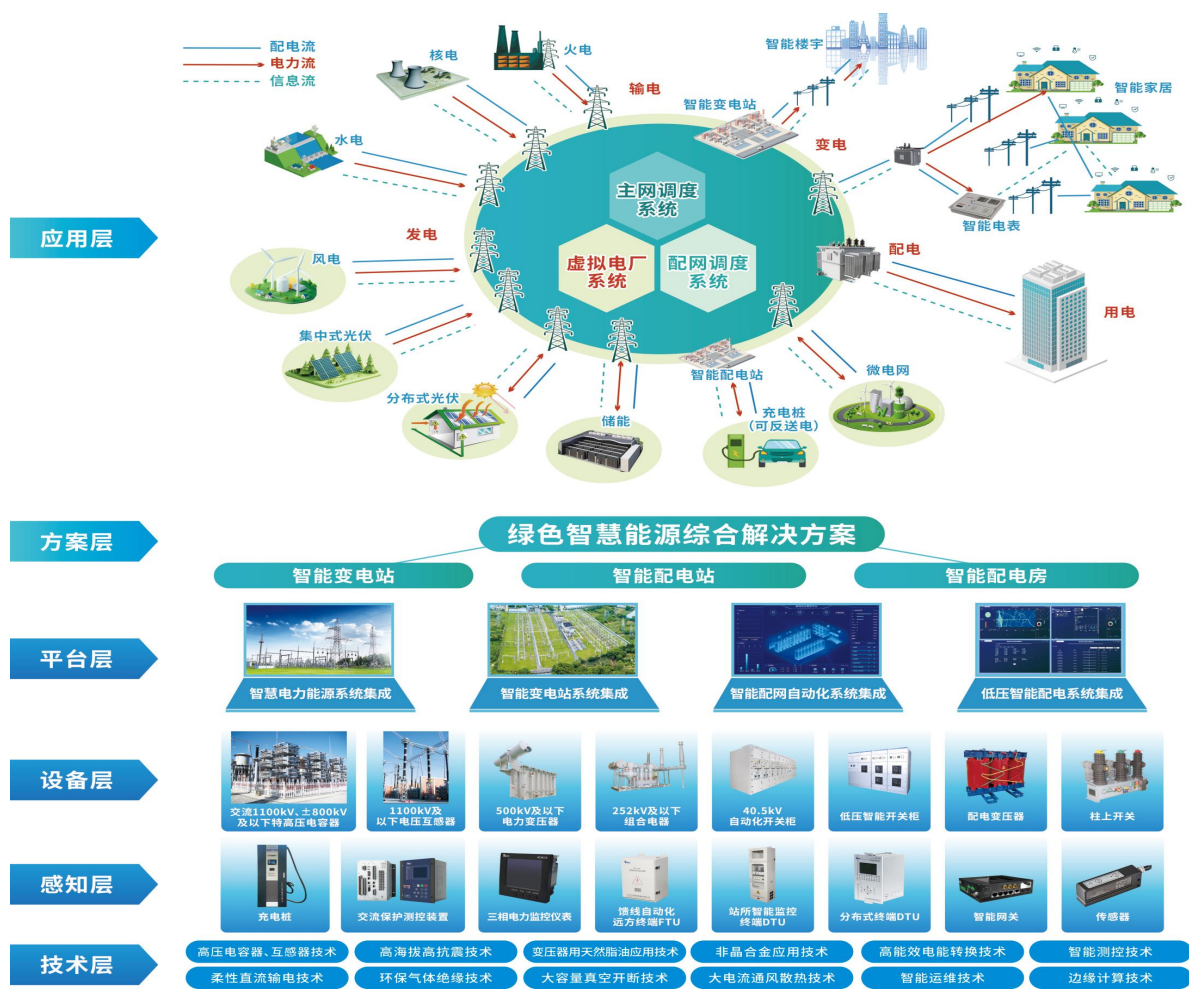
配电流
电力流
信息流

核电
火电
输电
智能楼宇
智能变电站
智能家居
水电
变电
智能电表
主网调度系统
应用层
发电
虚拟电厂系统
配网调度系统
配电
风电
用电
集中式光伏
微电网
智能配电站
分布式光伏
储能
充电桩（可反送电）

方案层
绿色智慧能源综合解决方案
智能变电站
智能配电站
智能配电房

平台层
智慧电力能源系统集成
智能变电站系统集成
智能配网自动化系统集成
低压智能配电系统集成

设备层
交流1100kV、±800kV及以下特高压电容器
1100kV及以下电压互感器
500kV及以下电力变压器
252kV及以下组合电器
40.5kV自动化开关柜
低压智能开关柜
配电变压器
柱上开关

感知层
充电桩
交流保护测控装置
三相电力监控仪表
馈线自动化远方终端FTU
站所智能监控终端DTU
分布式终端DTU
智能网关
传感器

技术层
高压电容器、互感器技术
高海拔高抗震技术
变压器用天然脂油应用技术
非晶合金应用技术
高能效电能转换技术
智能测控技术
柔性直流输电技术
环保气体绝缘技术
大容量真空开断技术
大电流通风散热技术
智能运维技术
边缘计算技术